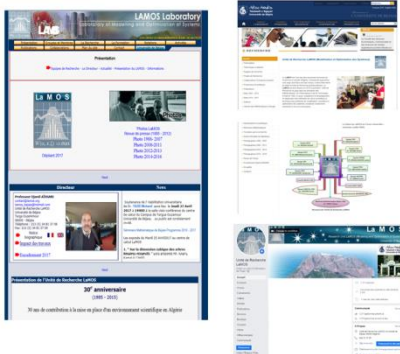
LAMOS Laboratory
Laboratory of Modeling and Optimization of Systems

Présentation

La M O S

Flyer 2017

Photos LaMOS
Photo 1998-2007
Photo 2008-2011
Photo 2012-2013
Photo 2014-2016

Directeur

News

Présentation de l'Unité de Recherche LaMOS

30° anniversaire
(1985 - 2015)

30 ans de contribution à la mise en place d'un environnement scientifique en Algérie

La M O S